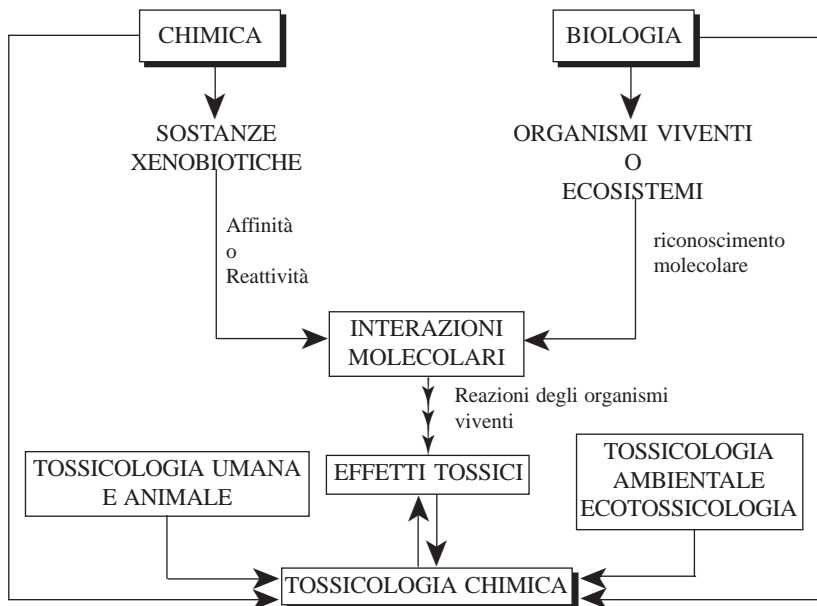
CHIMICA

BIOLOGIA

SOSTANZE XENOBIOTICHE

ORGANISMI VIVENTI O ECOSISTEMI

Affinità o Reattività

riconoscimento molecolare

INTERAZIONI MOLECOLARI

Reazioni degli organismi viventi

TOSSICOLOGIA UMANA E ANIMALE

EFFETTI TOSSICI

TOSSICOLOGIA AMBIENTALE ECOTOSSICOLOGIA

TOSSICOLOGIA CHIMICA